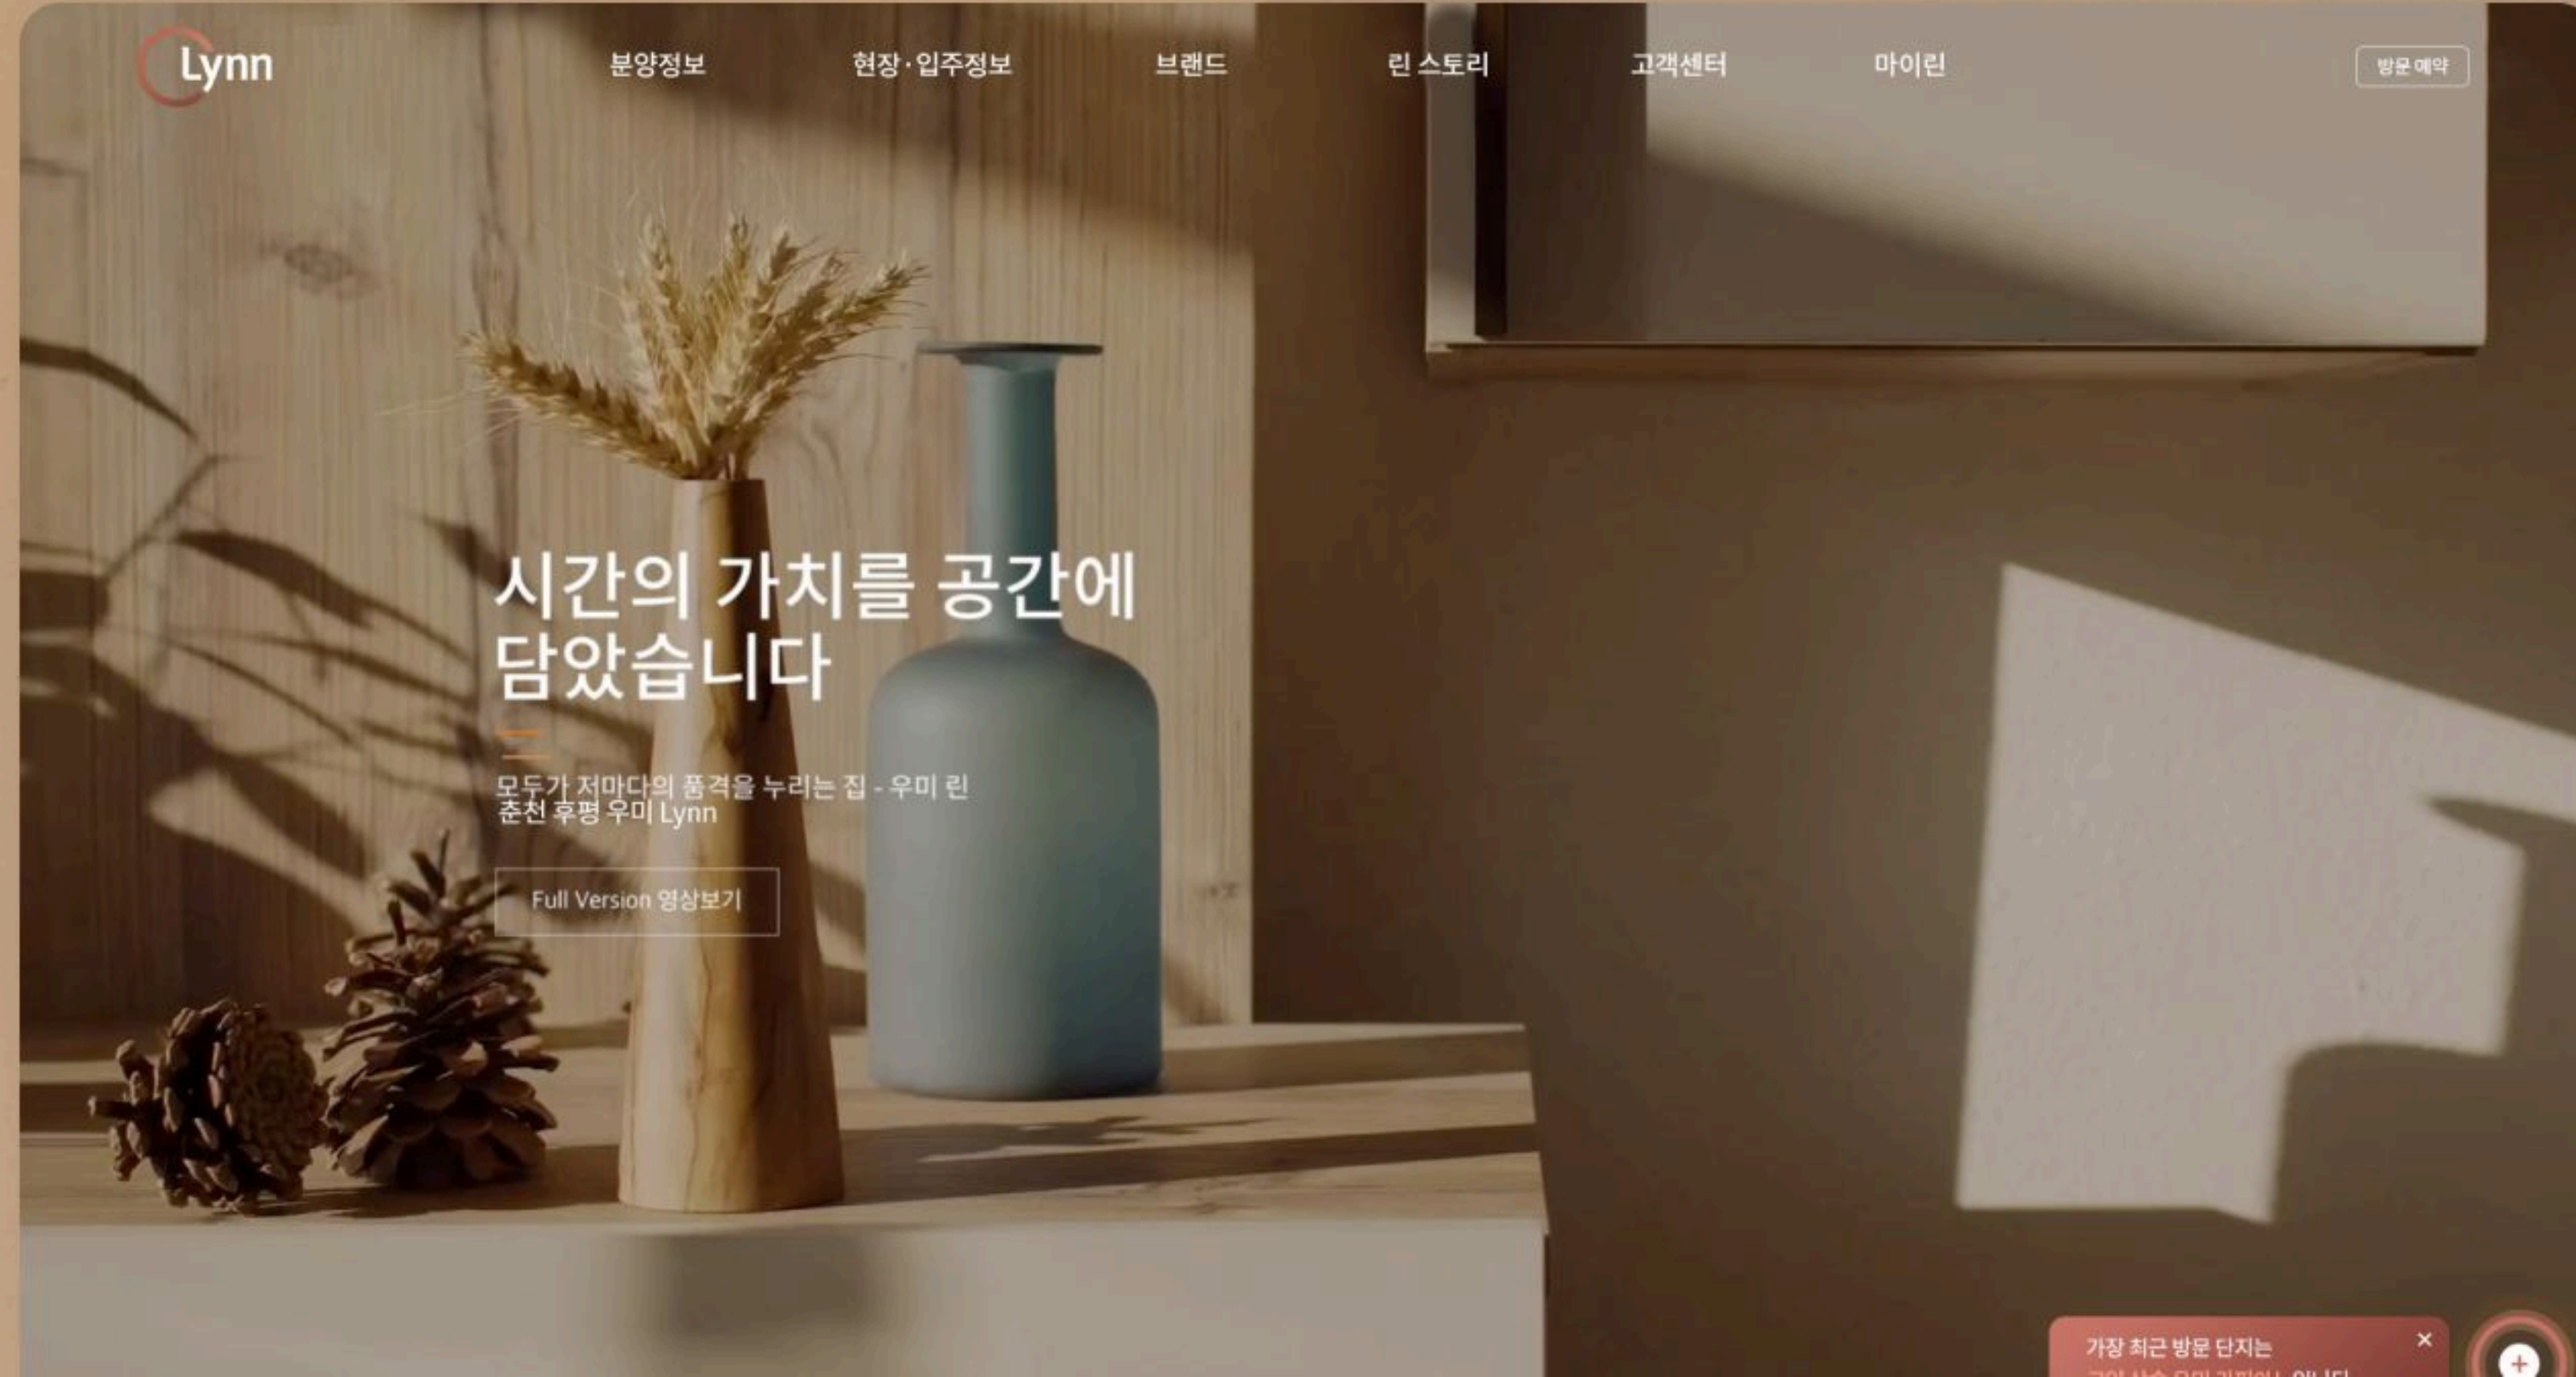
Lynn

분양정보 현장·입주정보 브랜드 린 스토리 고객센터 마이린

방문 예약

시간의 가치를 공간에 담았습니다

모두가 저마다의 품격을 누리는 집 - 우미 린
춘천 후평 우미 Lynn

Full Version 영상보기

가장 최근 방문 단지는
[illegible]

×

+